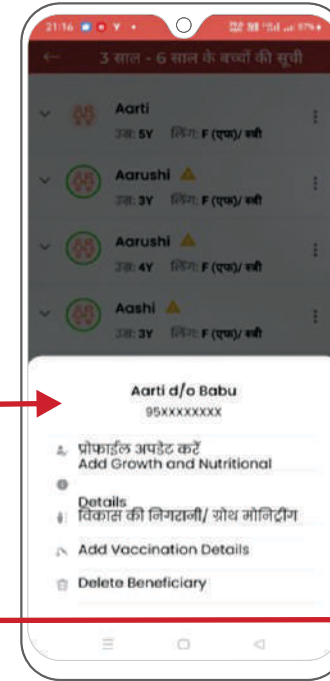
21:16

3 साल - 6 साल के बच्चों की सूची

Aarti
उम्र: 5Y लिंग: F (एफ)/ स्त्री

Aarushi
उम्र: 3Y लिंग: F (एफ)/ स्त्री

Aarushi
उम्र: 4Y लिंग: F (एफ)/ स्त्री

Aashi
उम्र: 3Y लिंग: F (एफ)/ स्त्री

Aarti d/o Babu
95XXXXXXXX

प्रोफाईल अपडेट करें
Add Growth and Nutritional
Details
विकास की निगरानी/ ग्रोथ मोनिटरिंग
Add Vaccination Details
Delete Beneficiary